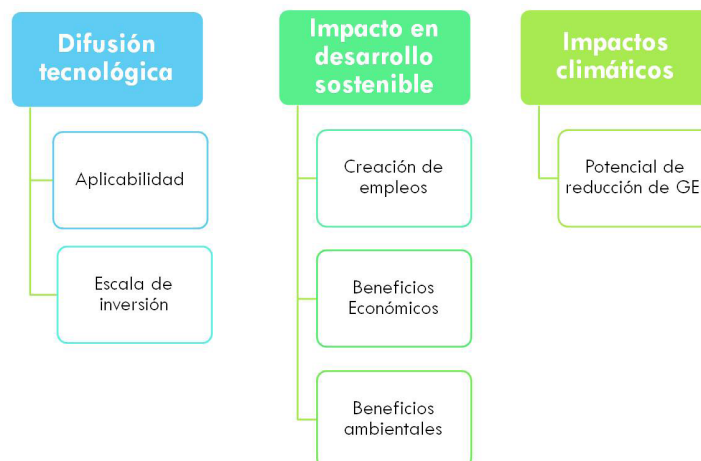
Difusión tecnológica

Aplicabilidad

Escala de inversión

Impacto en desarrollo sostenible

Creación de empleos

Beneficios Económicos

Beneficios ambientales

Impactos climáticos

Potencial de reducción de GE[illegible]